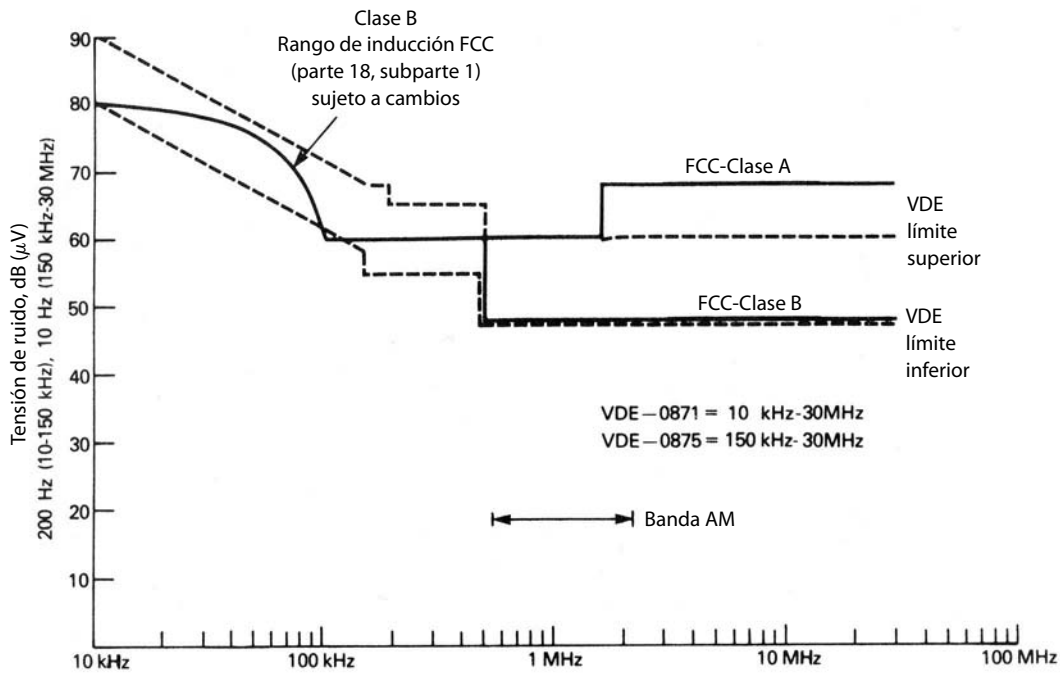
Clase B
Rango de inducción FCC
(parte 18, subparte 1)
sujeto a cambios

Tensión de ruido, dB ($\mu$V)
200 Hz (10-150 kHz), 10 Hz (150 kHz-30 MHz)

90
80
70
60
50
40
30
20
10

FCC-Clase A
VDE
límite
superior
FCC-Clase B
VDE
límite
inferior

VDE $-$ 0871 = 10 kHz-30MHz
VDE $-$ 0875 = 150 kHz- 30MHz

Banda AM

10 kHz
100 kHz
1 MHz
10 MHz
100 MHz